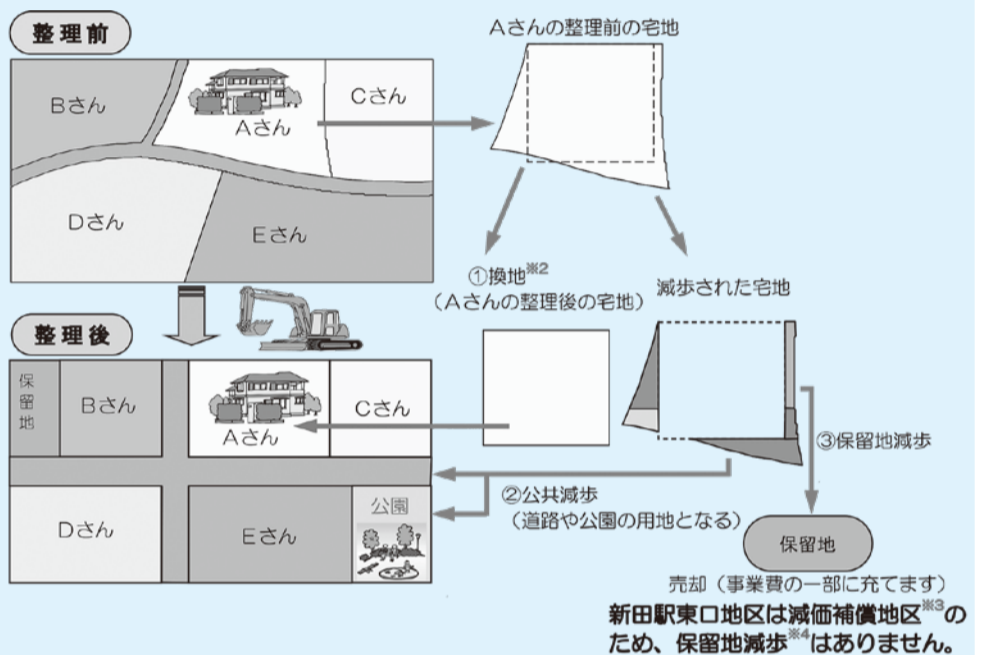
整理前

Aさんの整理前の宅地

Bさん

Aさん

Cさん

Dさん

Eさん

①換地$^{※2}$
（Aさんの整理後の宅地）

減歩された宅地

整理後

保留地

Bさん

Aさん

Cさん

③保留地減歩

②公共減歩
（道路や公園の用地となる）

Dさん

Eさん

公園

保留地

売却（事業費の一部に充てます）

新田駅東口地区は減価補償地区$^{※3}$のため、保留地減歩$^{※4}$はありません。